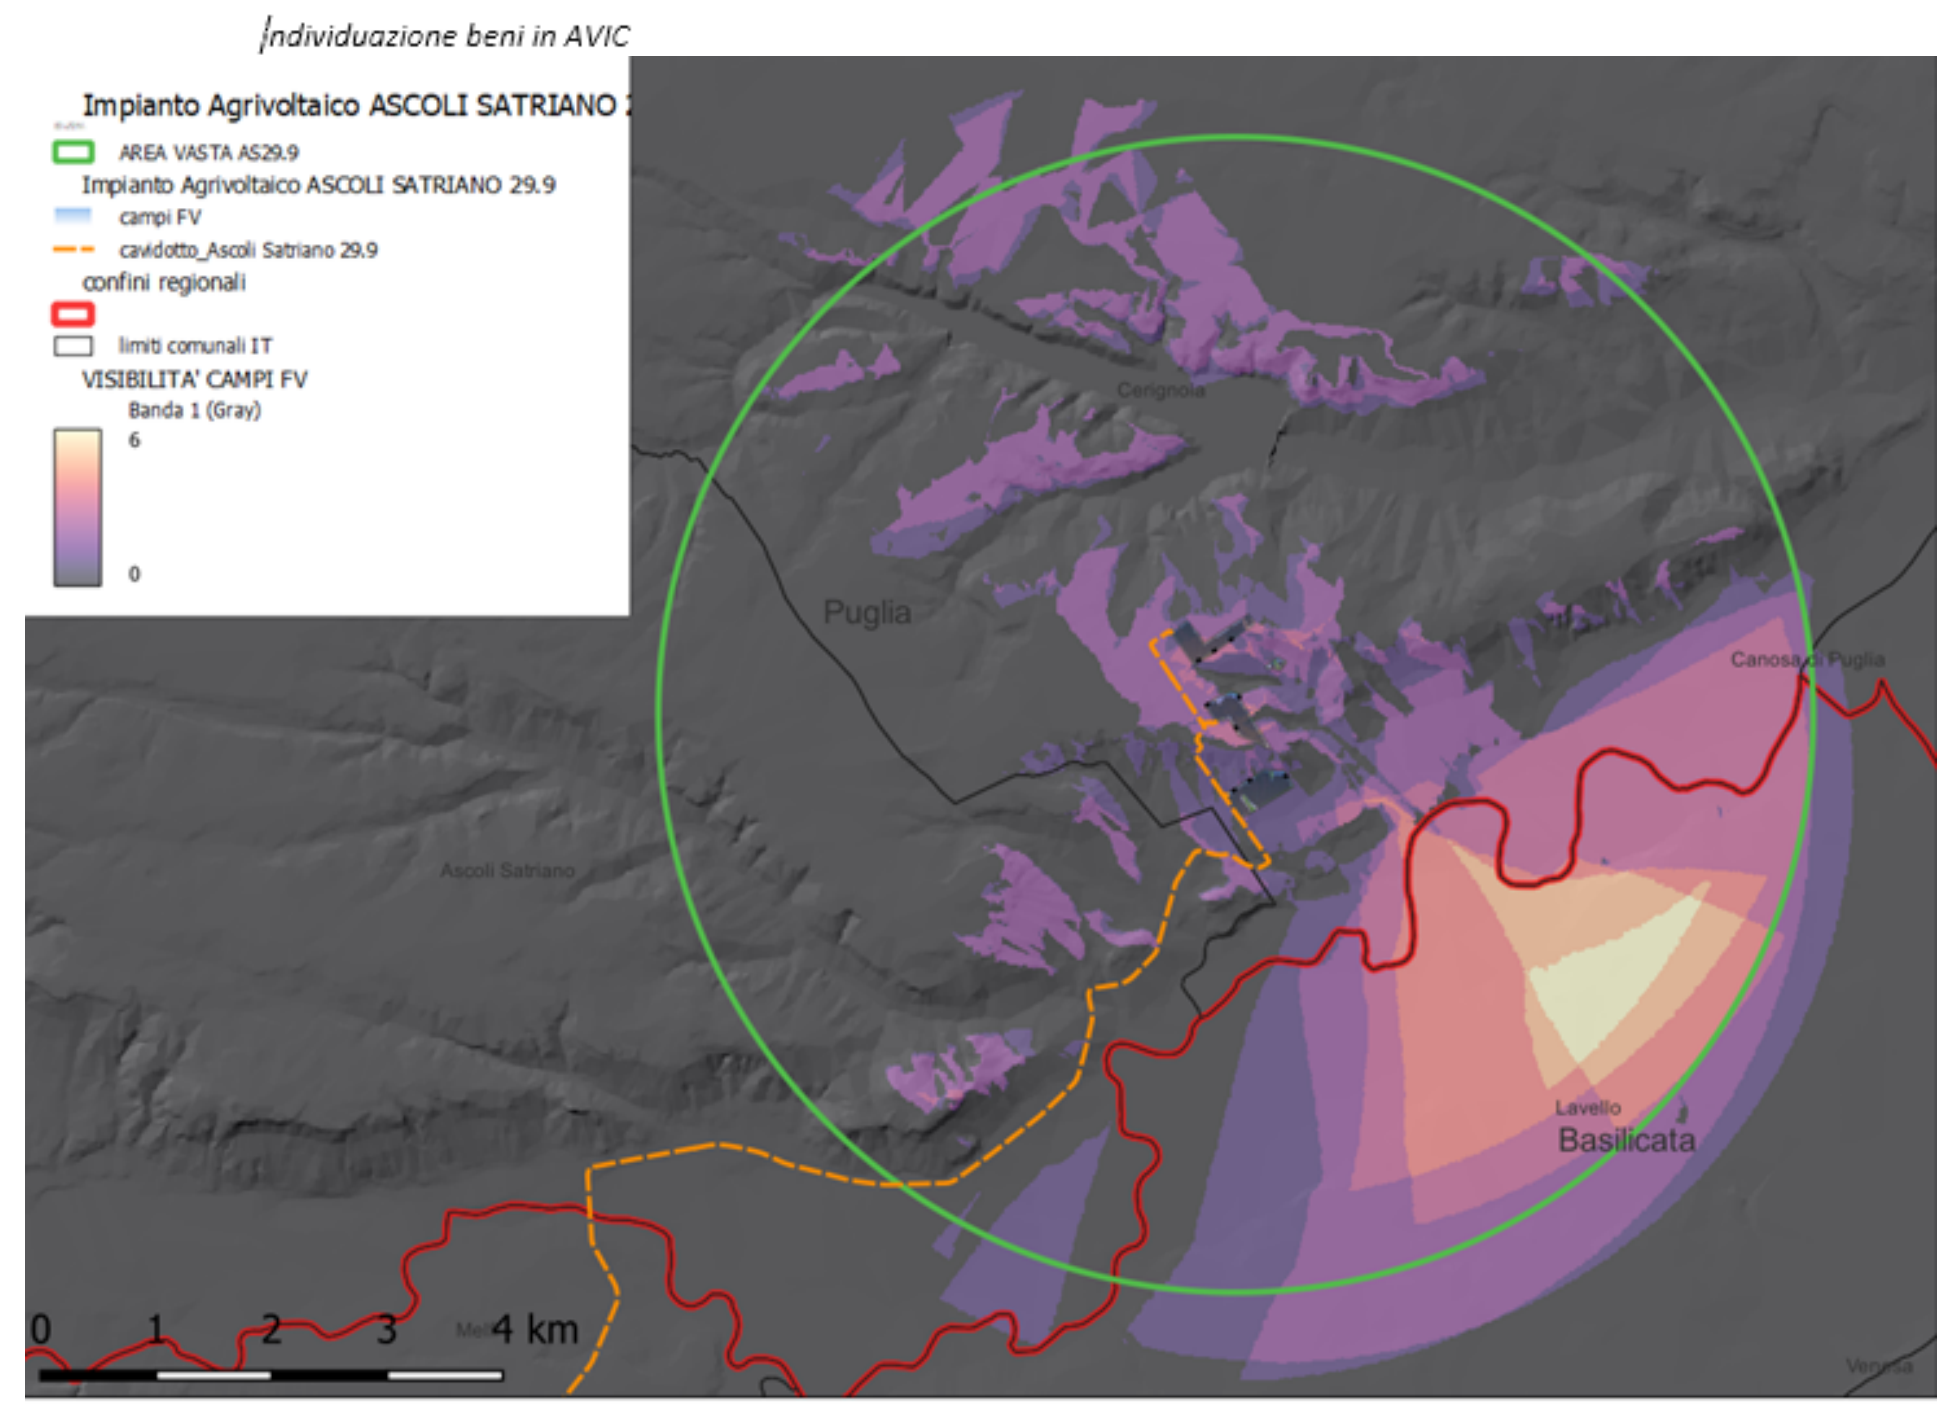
Individuazione beni in AVIC

Impianto Agrivoltaico ASCOLI SATRIANO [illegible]
AREA VASTA AS29.9
Impianto Agrivoltaico ASCOLI SATRIANO 29.9
campi FV
cavidotto_Ascoli Satriano 29.9
confini regionali
limiti comunali IT
VISIBILITA' CAMPI FV
Banda 1 (Gray)
6
0

Cerignola
Puglia
Canosa di Puglia
Ascoli Satriano
Lavello
Basilicata
Venosa
Mel
0 1 2 3 4 km